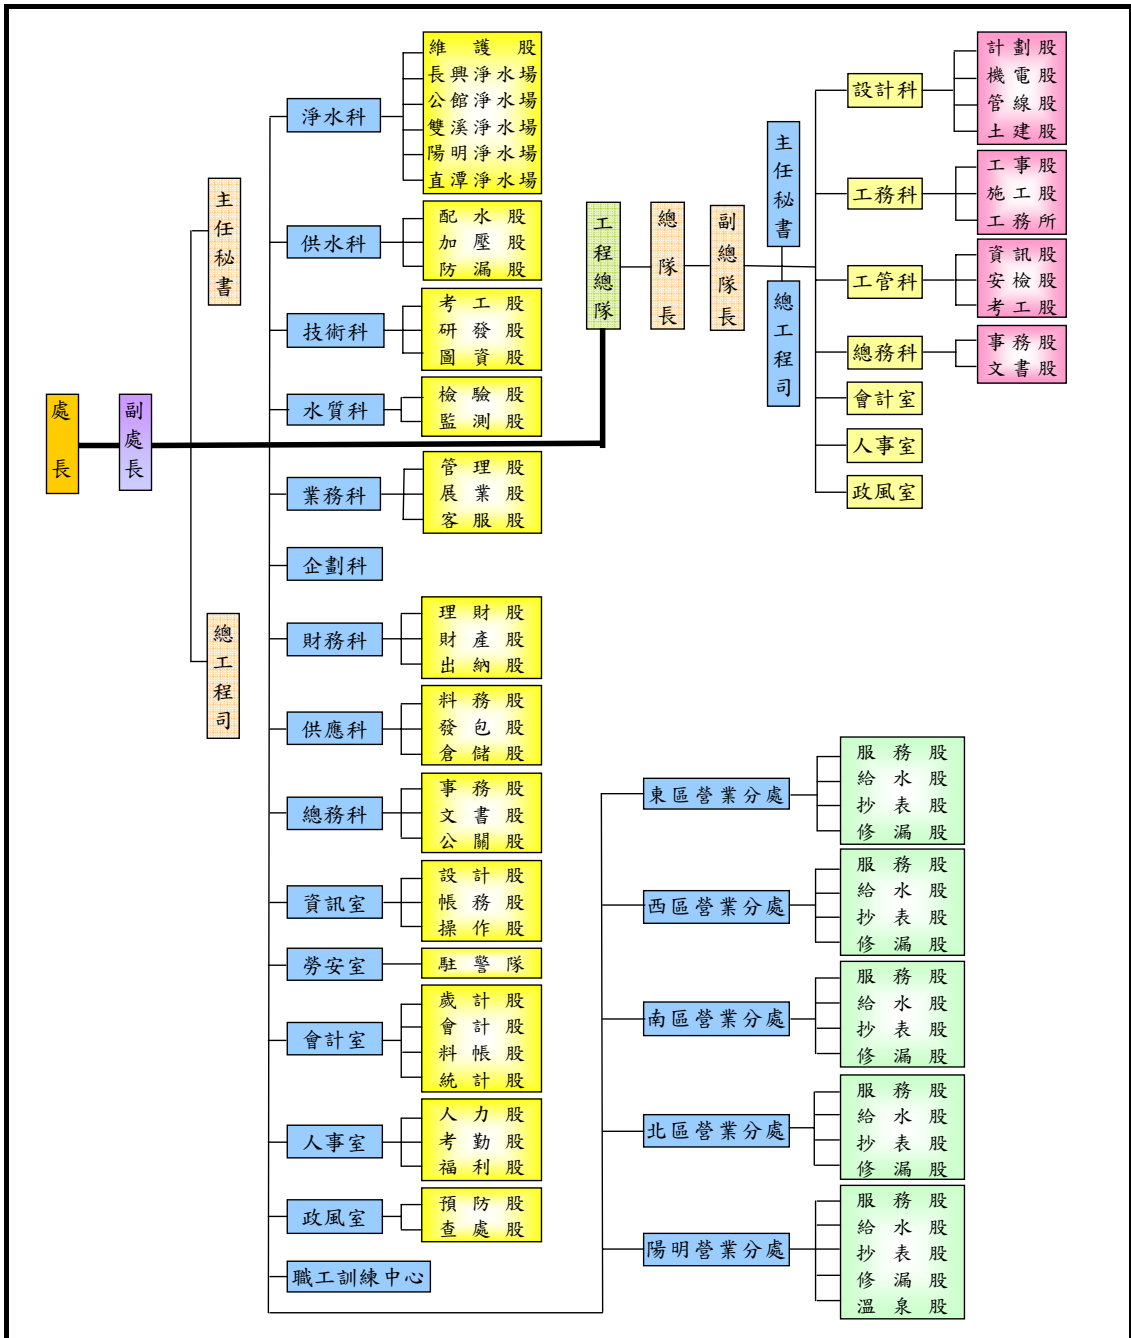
處長

副處長

主任秘書

總工程司

淨水科
維護股
長興淨水場
公館淨水場
雙溪淨水場
陽明淨水場
直潭淨水場

供水科
配水股
加壓股
防漏股

技術科
考工股
研發股
圖資股

水質科
檢驗股
監測股

業務科
管理股
展業股
客服股

企劃科

財務科
理財股
財產股
出納股

供應科
料務股
發包股
倉儲股

總務科
事務股
文書股
公關股

資訊室
設計股
帳務股
操作股

勞安室
駐警隊

會計室
歲計股
會計股
料帳股
統計股

人事室
人力股
考勤股
福利股

政風室
預防股
查處股

職工訓練中心

工程總隊

總隊長

副總隊長

主任秘書

總工程司

設計科
計劃股
機電股
管線股
土建股

工務科
工事股
施工股
工務所

工管科
資訊股
安檢股
考工股

總務科
事務股
文書股

會計室

人事室

政風室

東區營業分處
服務股
給水股
抄表股
修漏股

西區營業分處
服務股
給水股
抄表股
修漏股

南區營業分處
服務股
給水股
抄表股
修漏股

北區營業分處
服務股
給水股
抄表股
修漏股

陽明營業分處
服務股
給水股
抄表股
修漏股
溫泉股